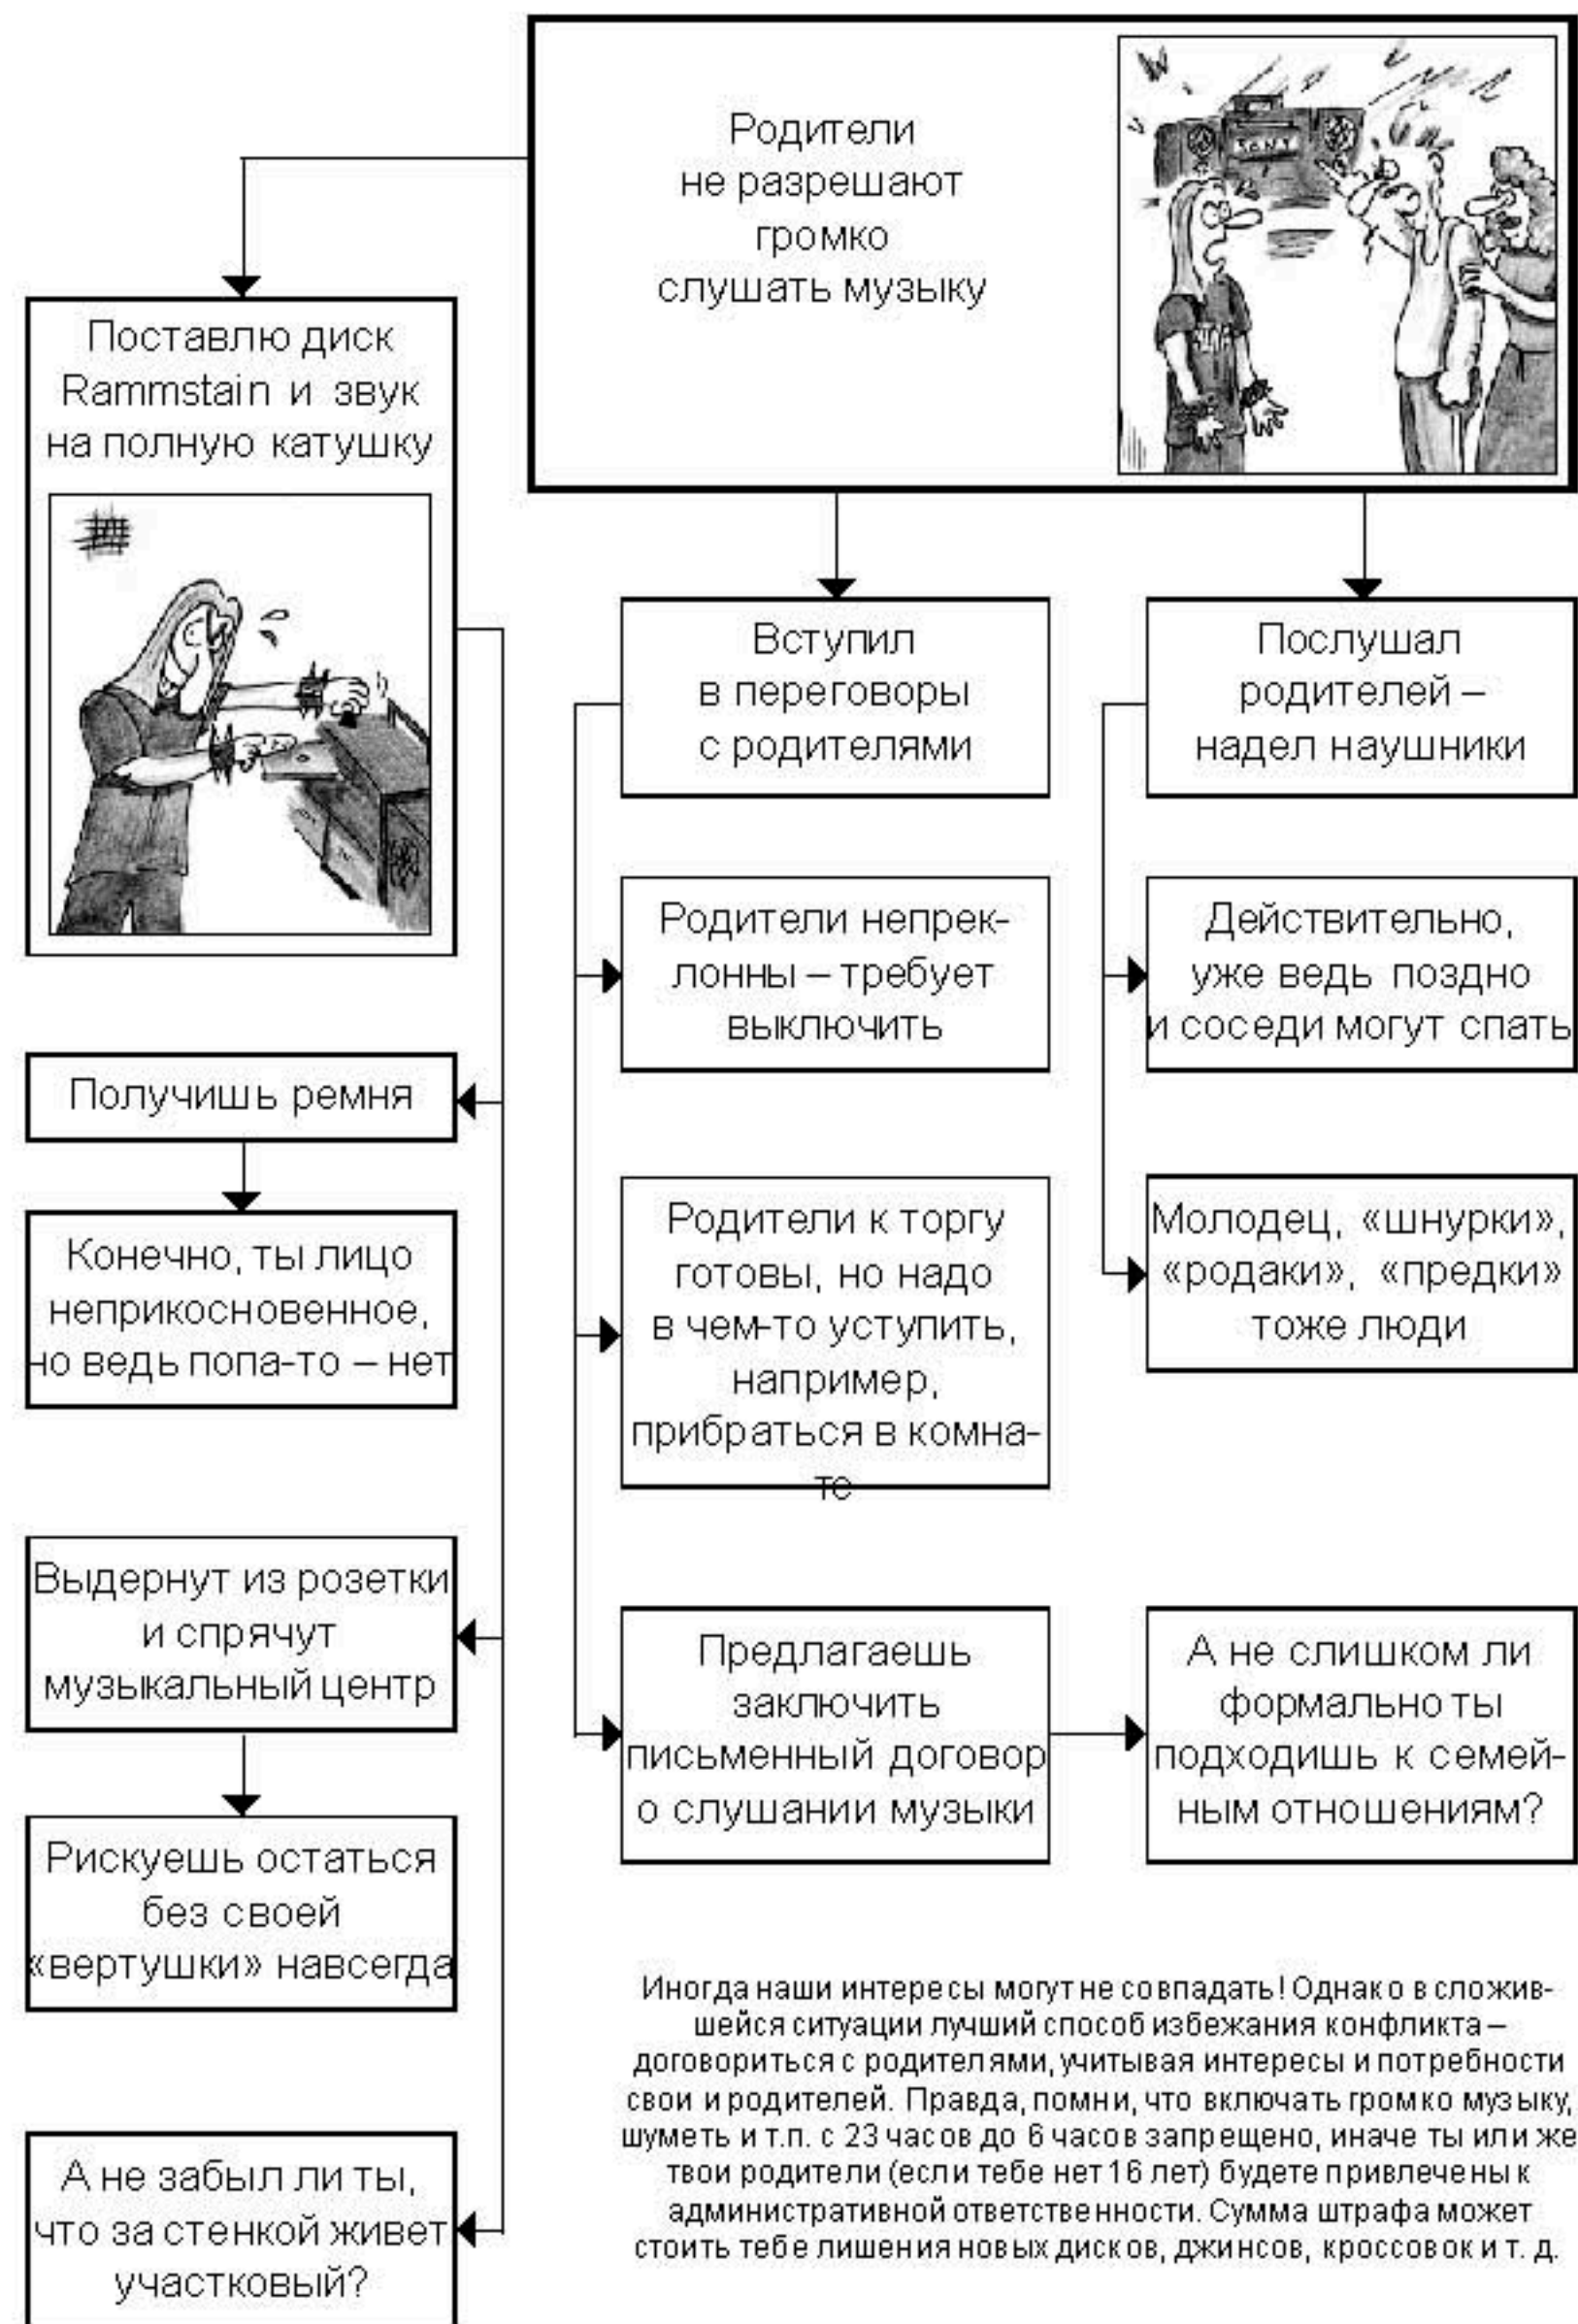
Родители не разрешают громко слушать музыку

SONY

Поставлю диск Rammstain и звук на полную катушку

Вступил в переговоры с родителями

Послушал родителей – надел наушники

Родители непреклонны – требует выключить

Действительно, уже ведь поздно и соседи могут спать

Получишь ремня

Конечно, ты лицо неприкосновенное, но ведь попа-то – нет

Родители к торгу готовы, но надо в чем-то уступить, например, прибраться в комнате

Молодец, «шнурки», «родаки», «предки» тоже люди

Выдернут из розетки и спрячут музыкальный центр

Рискуешь остаться без своей «вертушки» навсегда

Предлагаешь заключить письменный договор о слушании музыки

А не слишком ли формально ты подходишь к семейным отношениям?

А не забыл ли ты, что за стенкой живет участковый?

Иногда наши интересы могут не совпадать! Однако в сложившейся ситуации лучший способ избежания конфликта – договориться с родителями, учитывая интересы и потребности свои и родителей. Правда, помни, что включать громко музыку, шуметь и т.п. с 23 часов до 6 часов запрещено, иначе ты или же твои родители (если тебе нет 16 лет) будете привлечены к административной ответственности. Сумма штрафа может стоить тебе лишения новых дисков, джинсов, кроссовок и т. д.